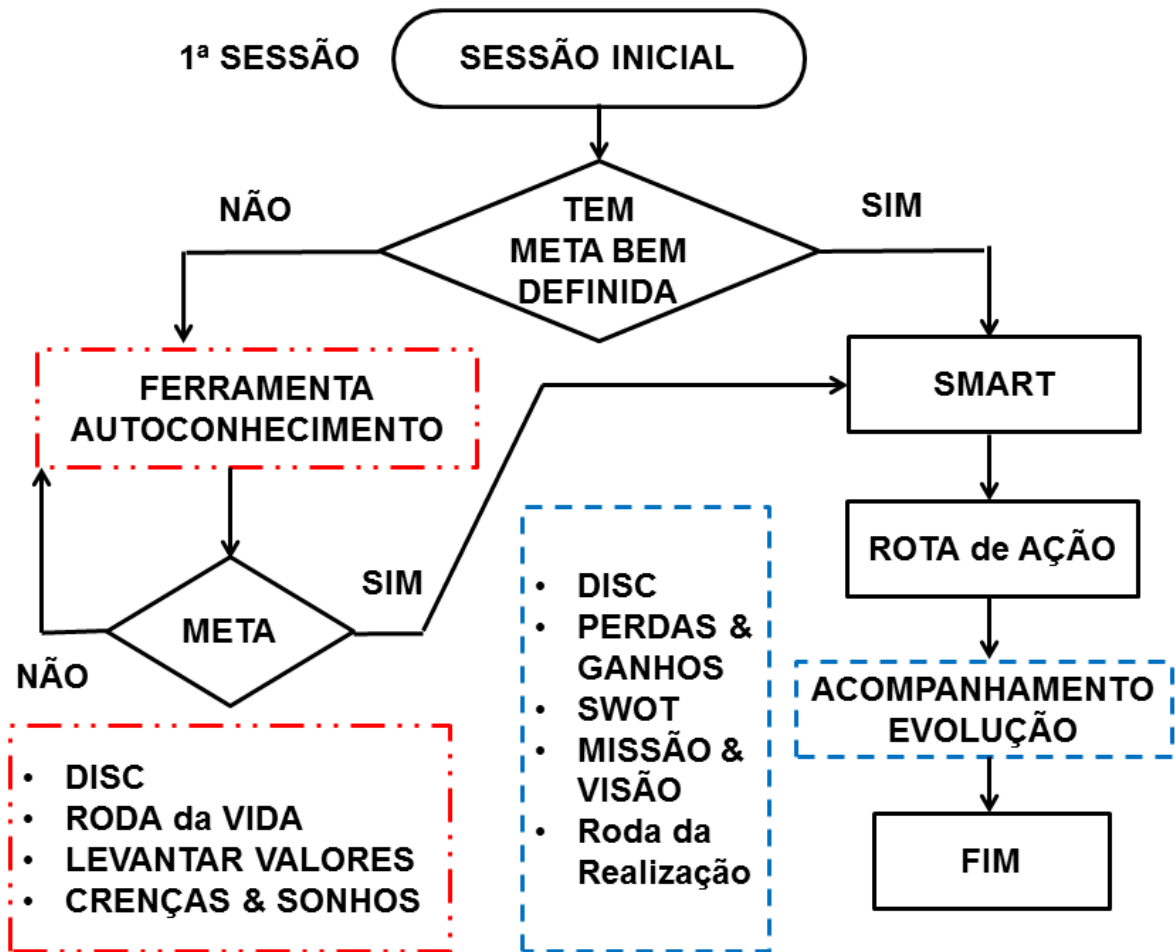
1ª SESSÃO

SESSÃO INICIAL

NÃO

TEM META BEM DEFINIDA

SIM

FERRAMENTA AUTOCONHECIMENTO

SMART

META

SIM

NÃO

ROTA de AÇÃO

- DISC
- PERDAS & GANHOS
- SWOT
- MISSÃO & VISÃO
- Roda da Realização

ACOMPANHAMENTO EVOLUÇÃO

- DISC
- RODA da VIDA
- LEVANTAR VALORES
- CRENÇAS & SONHOS

FIM